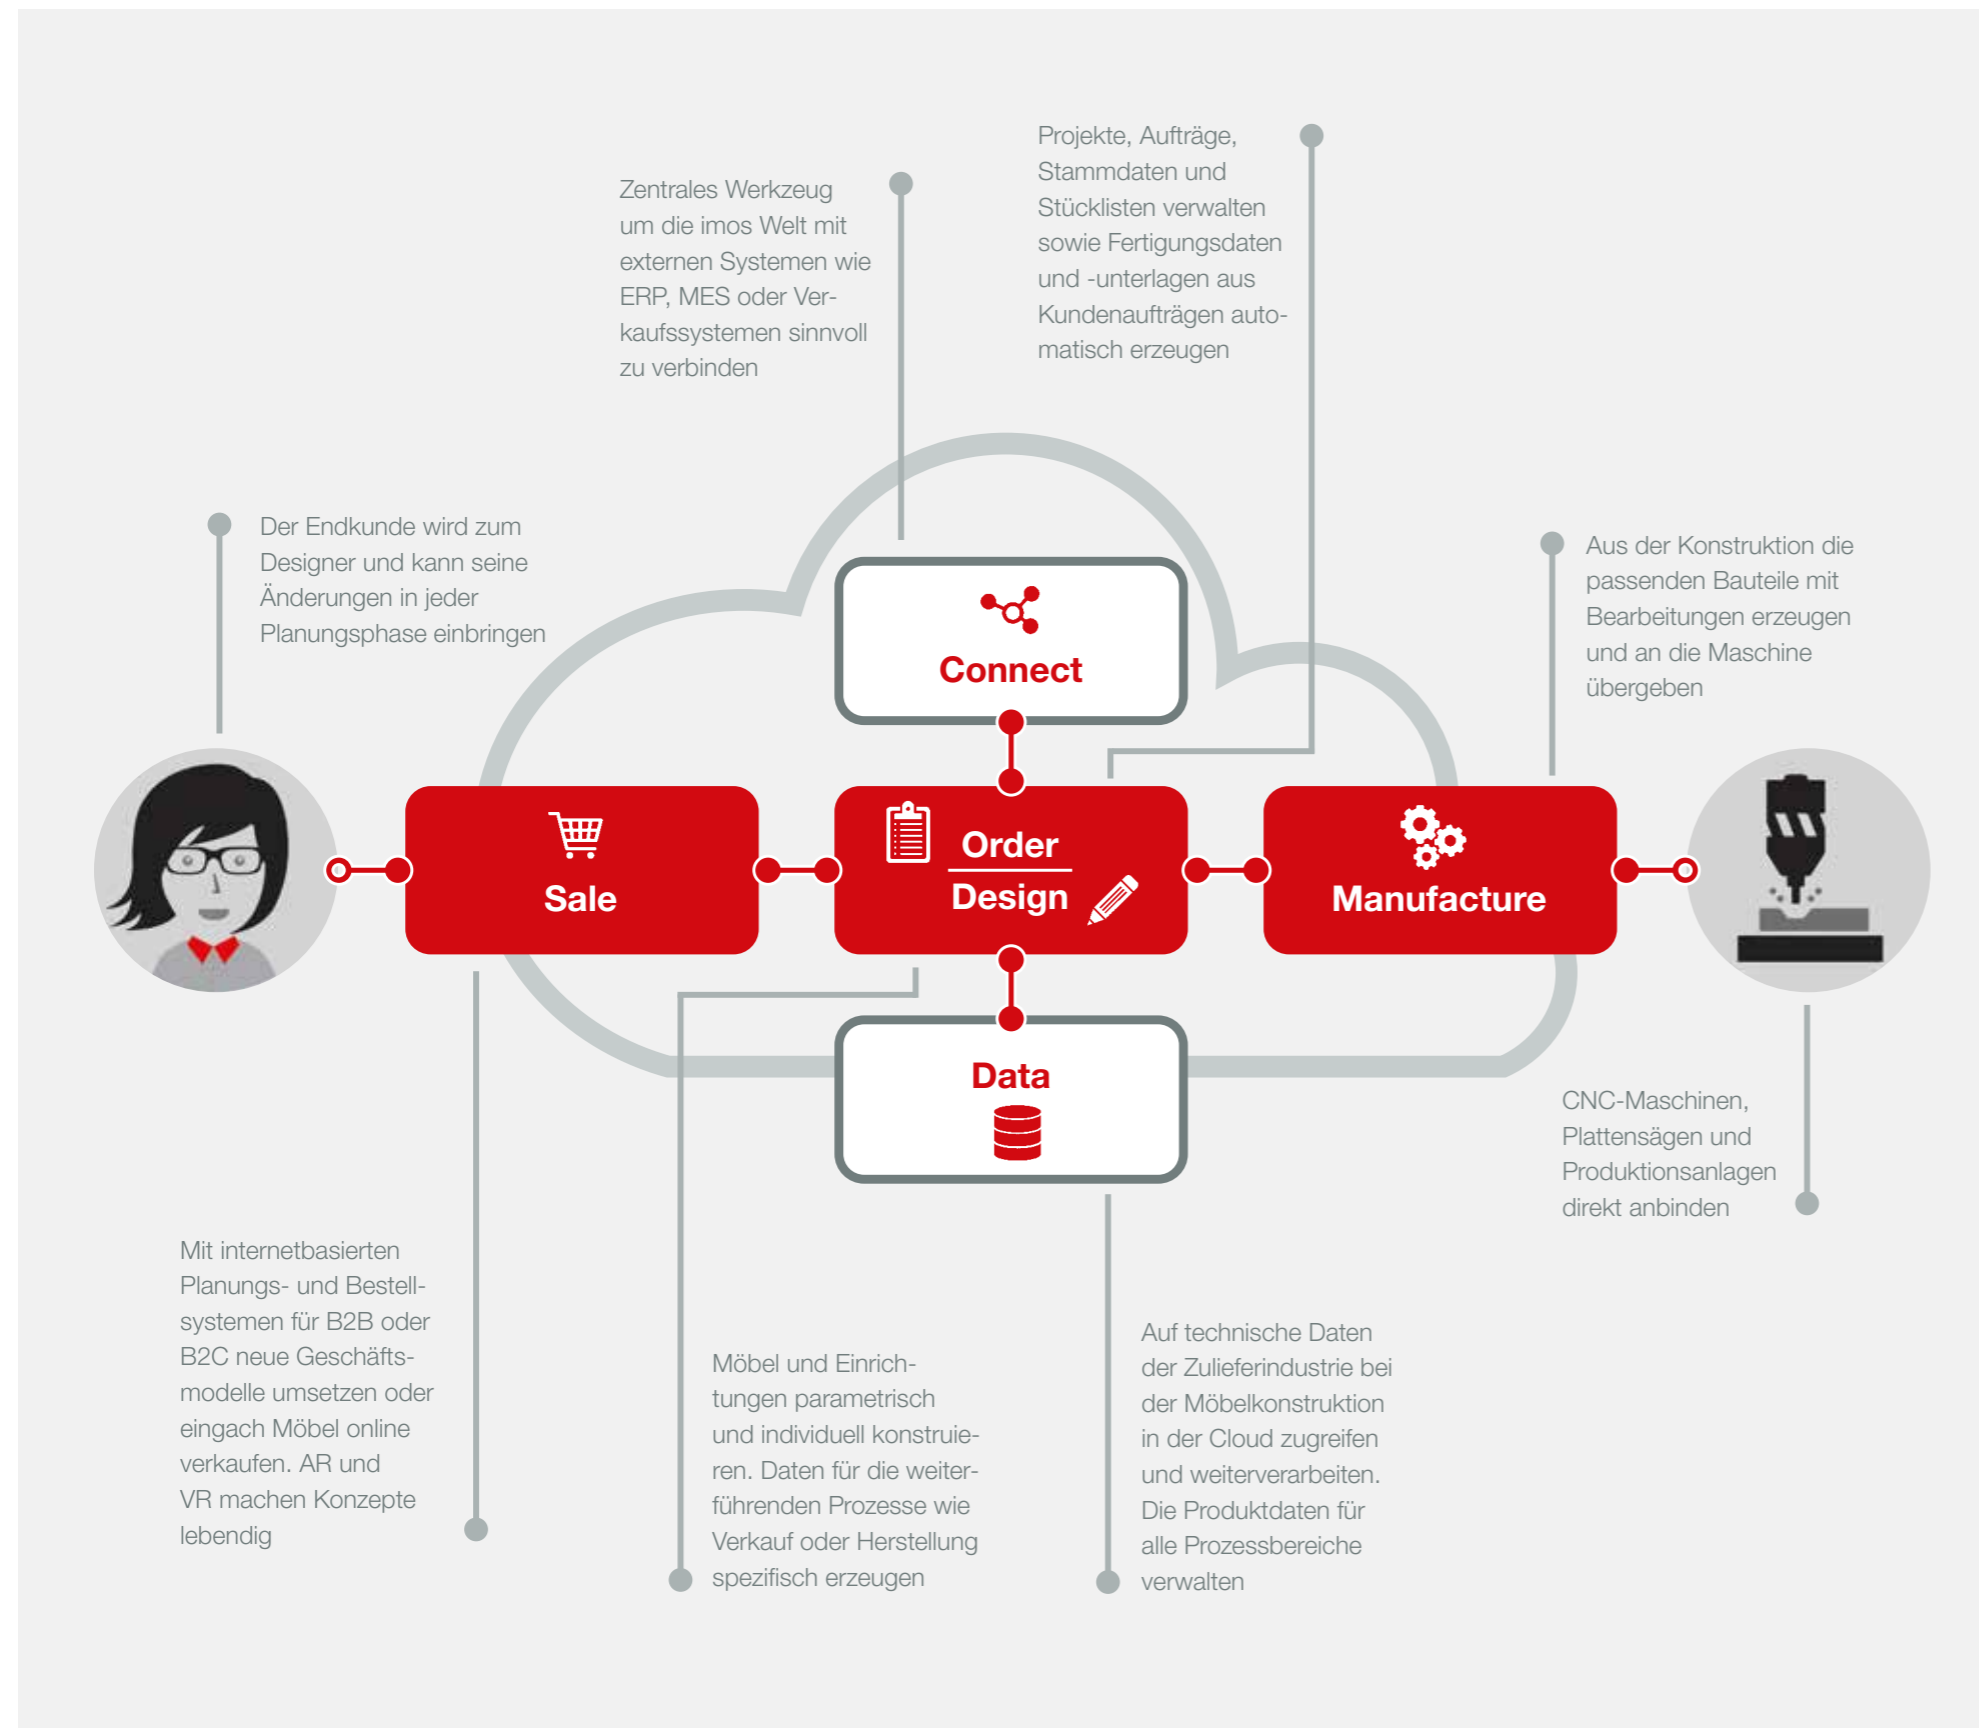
Zentrales Werkzeug um die imos Welt mit externen Systemen wie ERP, MES oder Verkaufssystemen sinnvoll zu verbinden

Projekte, Aufträge, Stammdaten und Stücklisten verwalten sowie Fertigungsdaten und -unterlagen aus Kundenaufträgen automatisch erzeugen

Der Endkunde wird zum Designer und kann seine Änderungen in jeder Planungsphase einbringen

Aus der Konstruktion die passenden Bauteile mit Bearbeitungen erzeugen und an die Maschine übergeben

Connect

Sale

Order

Design

Manufacture

Data

CNC-Maschinen, Plattensägen und Produktionsanlagen direkt anbinden

Mit internetbasierten Planungs- und Bestellsystemen für B2B oder B2C neue Geschäftsmodelle umsetzen oder eingach Möbel online verkaufen. AR und VR machen Konzepte lebendig

Möbel und Einrichtungen parametrisch und individuell konstruieren. Daten für die weiterführenden Prozesse wie Verkauf oder Herstellung spezifisch erzeugen

Auf technische Daten der Zulieferindustrie bei der Möbelkonstruktion in der Cloud zugreifen und weiterverarbeiten. Die Produktdaten für alle Prozessbereiche verwalten